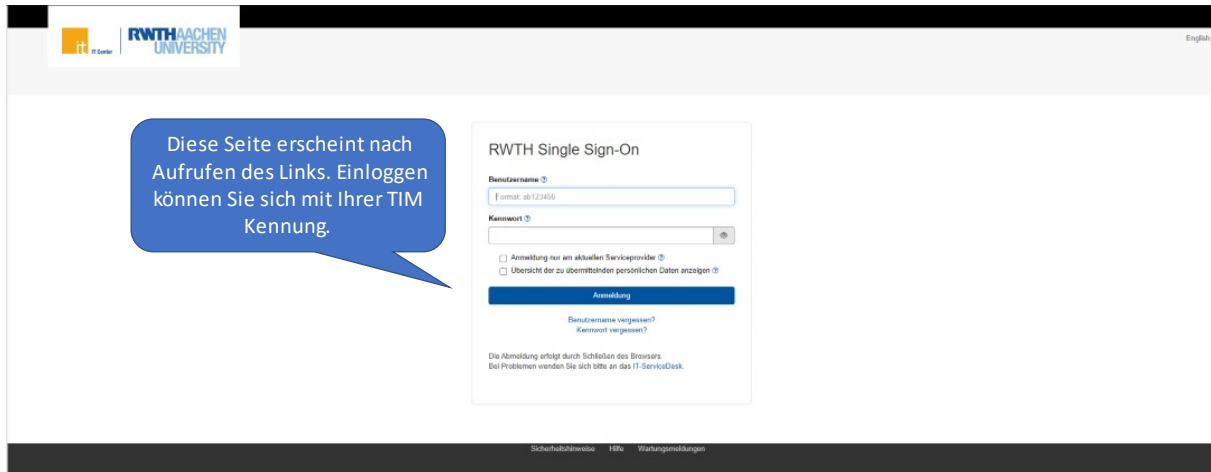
it IT Center RWTHAACHEN UNIVERSITY

English

Diese Seite erscheint nach Aufrufen des Links. Einloggen können Sie sich mit Ihrer TIM Kennung.

RWTH Single Sign-On

Benutzername ⓘ

Format: ab123456

Kennwort ⓘ

Anmeldung nur am aktuellen Serviceprovider ⓘ

Übersicht der zu übermittelnden persönlichen Daten anzeigen ⓘ

Anmeldung

Benutzername vergessen?
Kennwort vergessen?

Die Abmeldung erfolgt durch Schließen des Browsers.
Bei Problemen wenden Sie sich bitte an das IT-ServiceDesk.

Sicherheitshinweise Hilfe Wartungsmeldungen